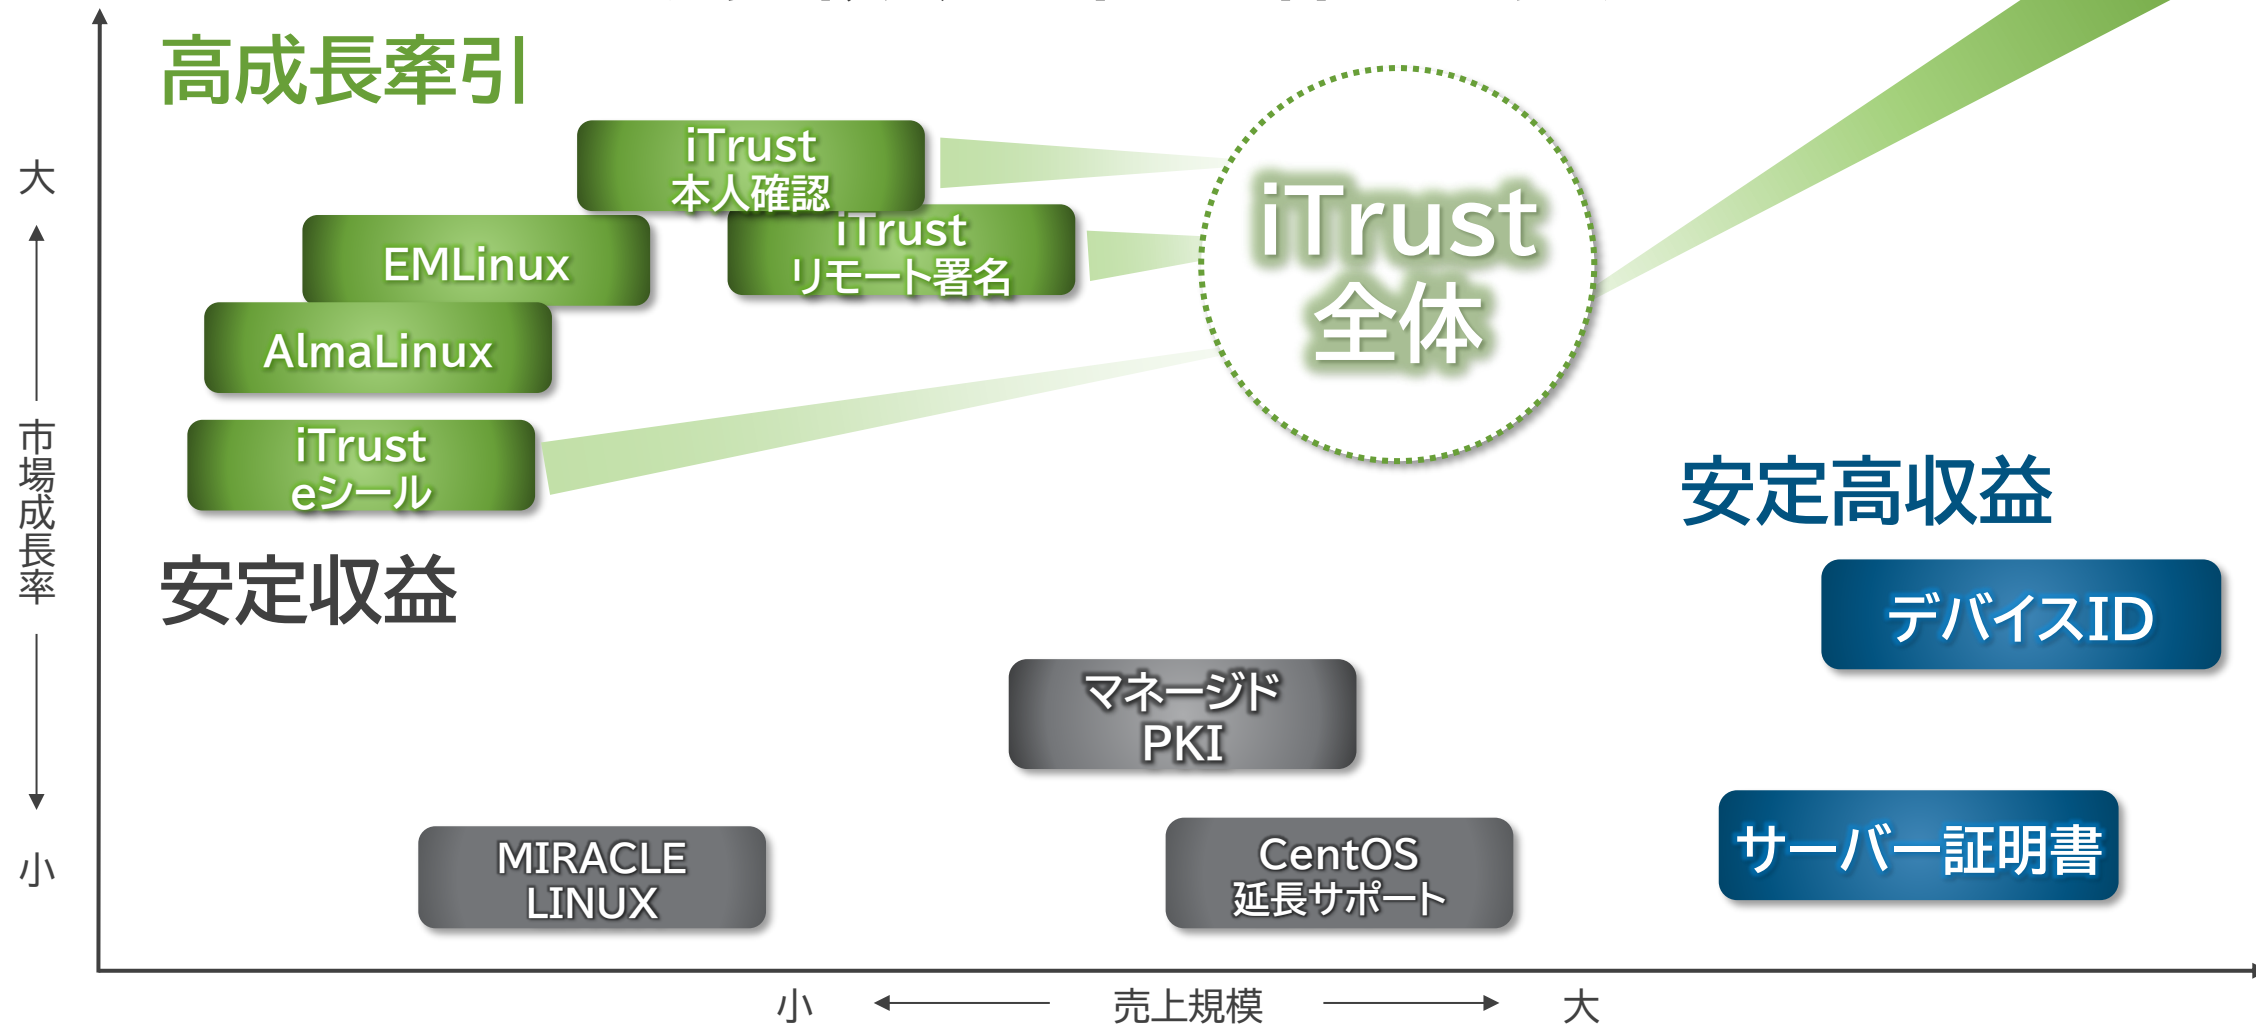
高成長牽引

大

市場成長率

小

iTrust 本人確認

EMLinux

iTrust リモート署名

AlmaLinux

iTrust eシール

iTrust 全体

安定高収益

安定収益

デバイスID

マネージド PKI

MIRACLE LINUX

CentOS 延長サポート

サーバー証明書

小 売上規模 大